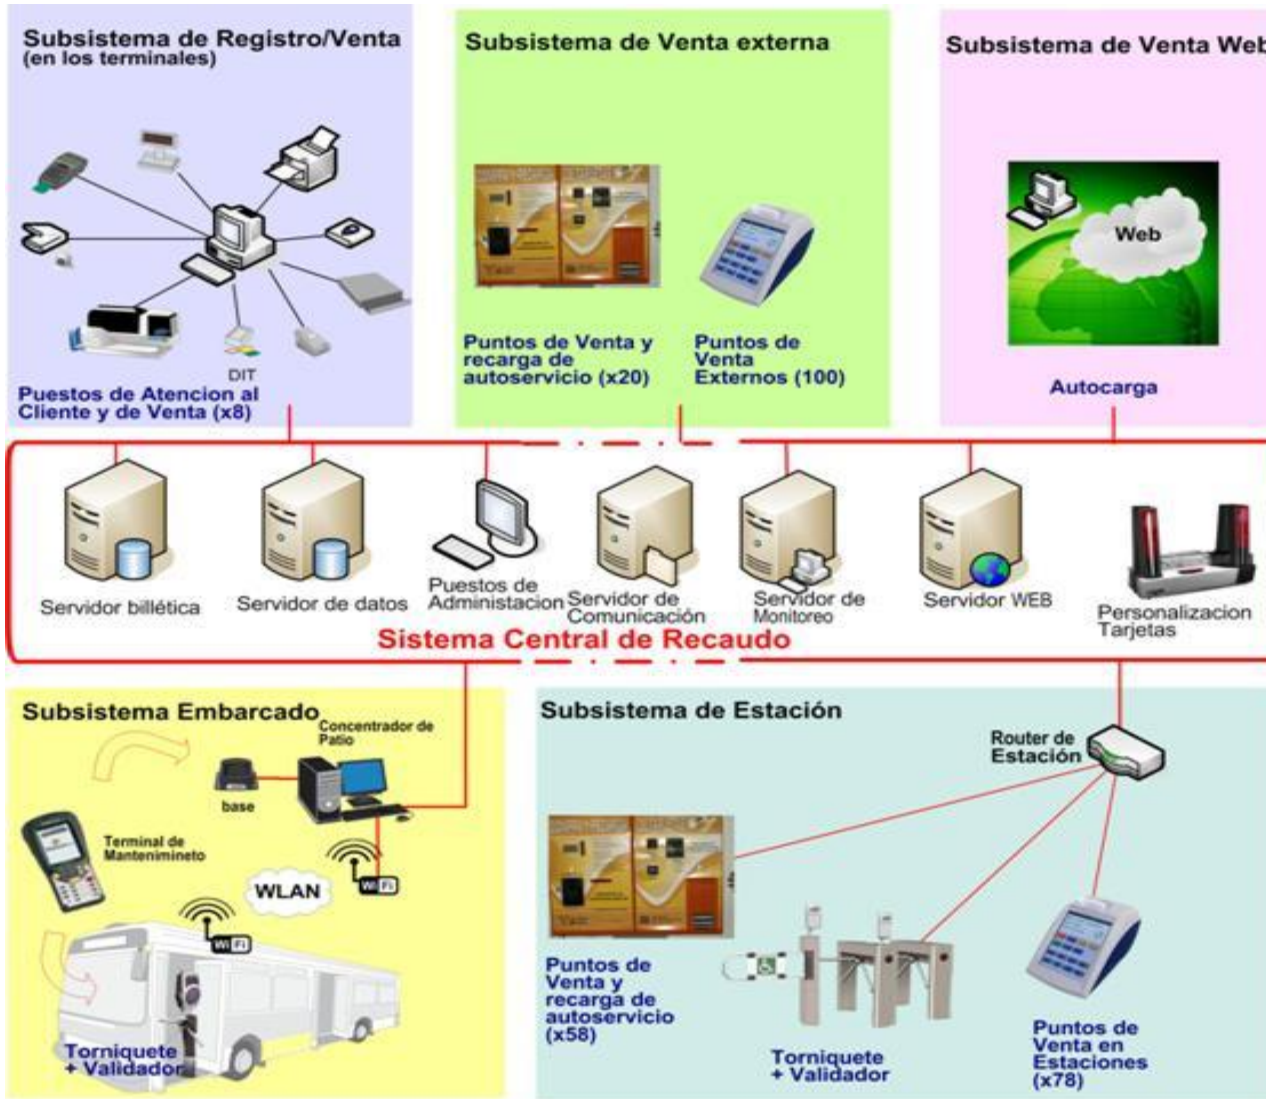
Subsistema de Registro/Venta
(en los terminales)

DIT

Puestos de Atencion al Cliente y de Venta (x8)

Subsistema de Venta externa

Puntos de Venta y recarga de autoservicio (x20)

Puntos de Venta Externos (100)

Subsistema de Venta Web

Web

Autocarga

Servidor billética

Servidor de datos

Puestos de Administacion

Servidor de Comunicación

Servidor de Monitoreo

Servidor WEB

Personalizacion Tarjetas

Sistema Central de Recaudo

Subsistema Embarcado

Concentrador de Patio

base

Terminal de Mantenimineto

WLAN

Wi Fi

Wi Fi

Torniquete + Validador

Subsistema de Estación

Router de Estación

Puntos de Venta y recarga de autoservicio (x58)

Torniquete + Validador

Puntos de Venta en Estaciones (x78)